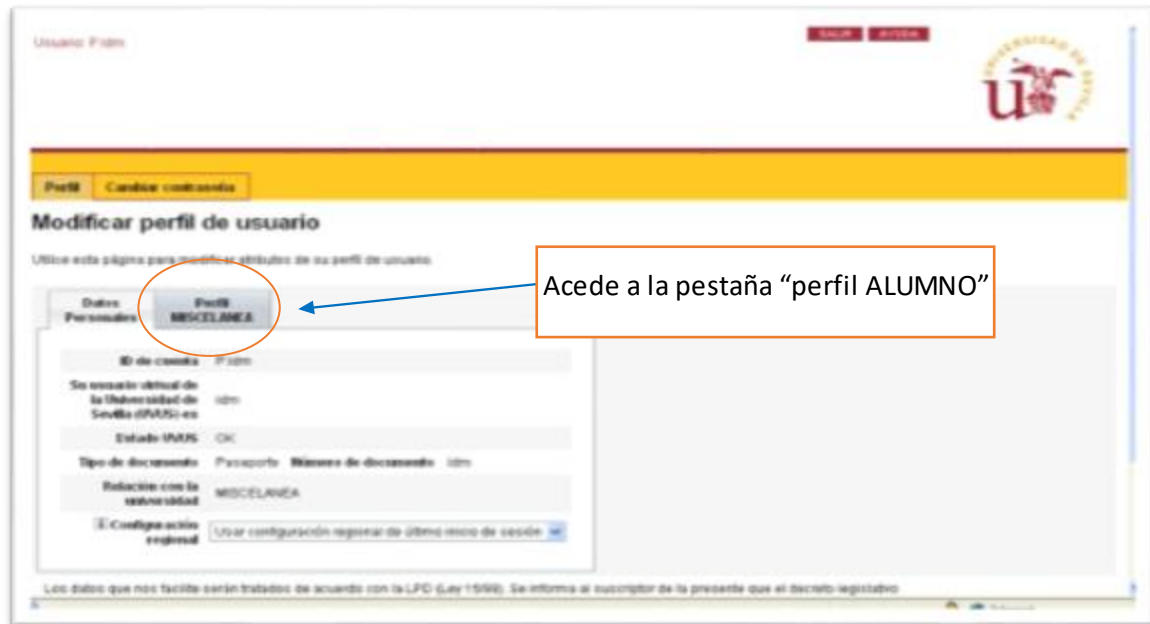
Usuario: P.idm

SALIR AYUDA

UNIVERSIDAD DE SEVILLA

Perfil Cambiar contraseña

Modificar perfil de usuario

Utilice esta página para modificar atributos de su perfil de usuario.

Datos Personales

Perfil MISCELANEA

Acede a la pestaña “perfil ALUMNO”

ID de cuenta P.idm

Su usuario virtual de la Universidad de Sevilla (UVUS) es idm

Estado UVUS OK

Tipo de documento Pasaporte Número de documento idm

Relación con la universidad MISCELANEA

Configuración regional Usar configuración regional de último inicio de sesión

Los datos que nos facilite serán tratados de acuerdo con la LPD (Ley 15/99). Se informa al suscriptor de la presente que el decreto legislativo